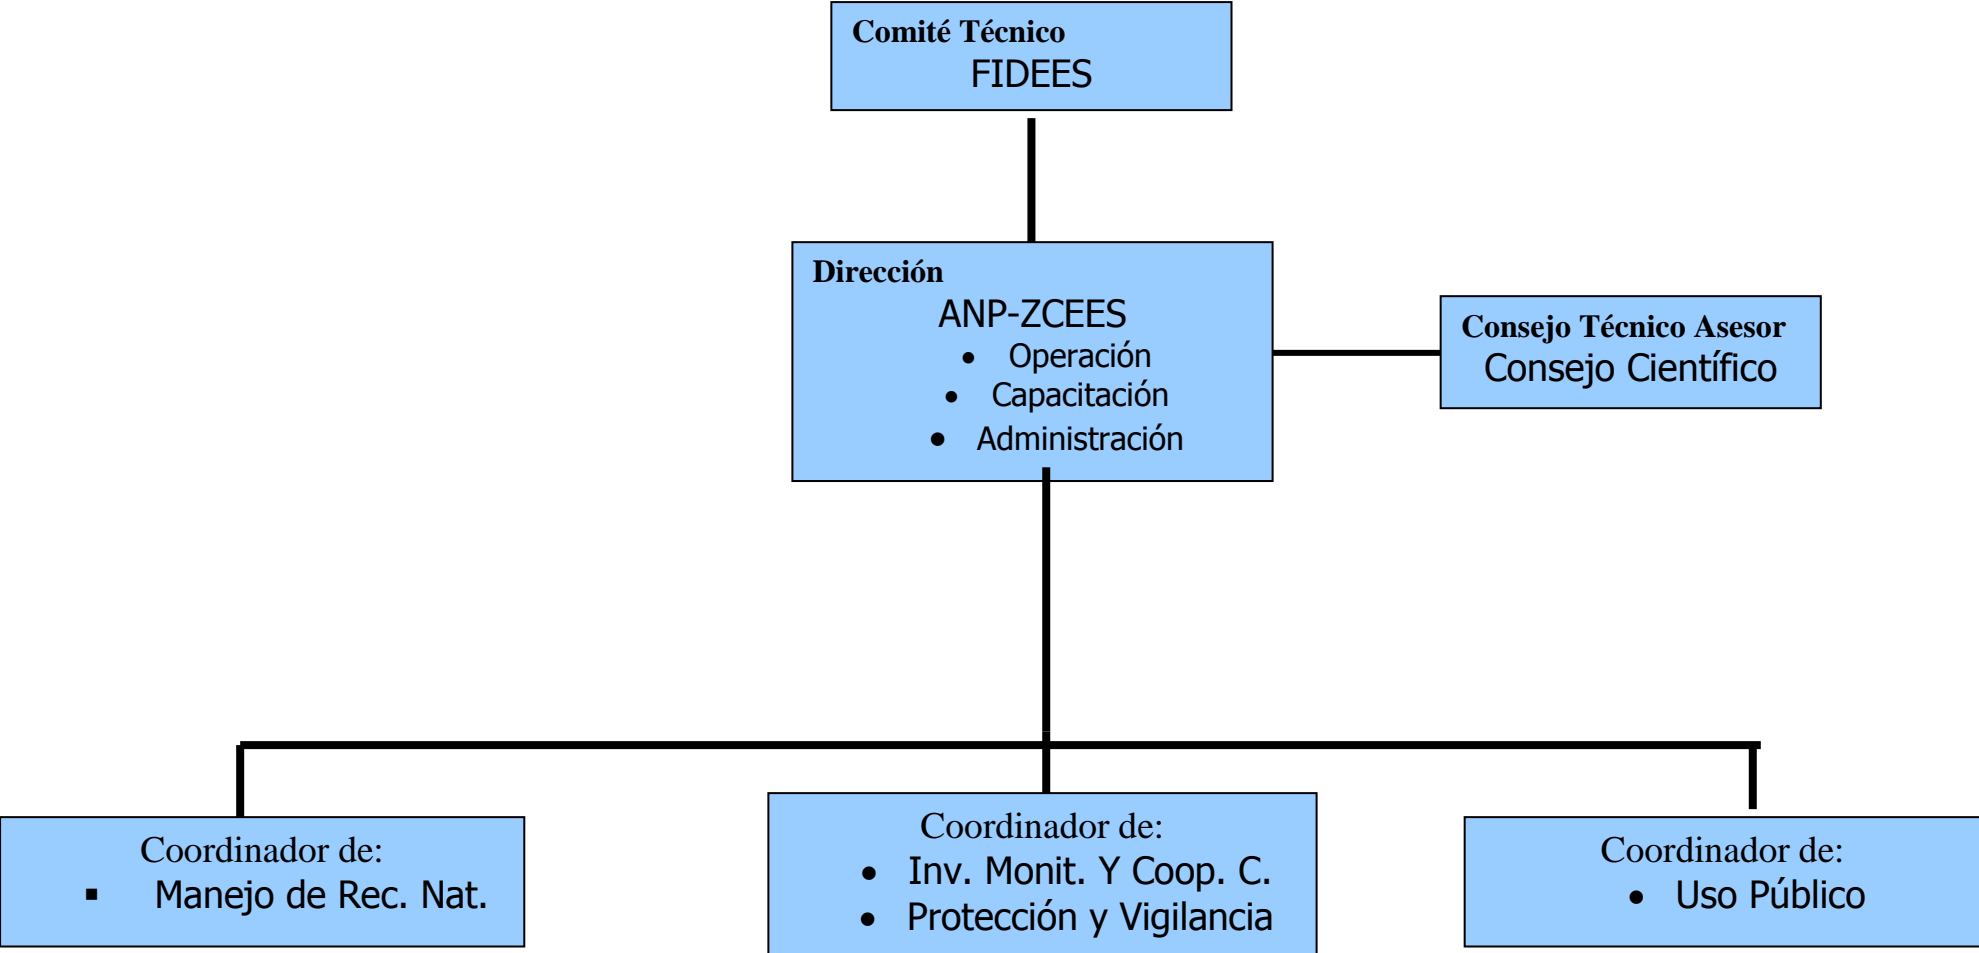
Comité Técnico
FIDEES

Dirección
ANP-ZCEES
- Operación
- Capacitación
- Administración

Consejo Técnico Asesor
Consejo Científico

Coordinador de:
- Manejo de Rec. Nat.

Coordinador de:
- Inv. Monit. Y Coop. C.
- Protección y Vigilancia

Coordinador de:
- Uso Público